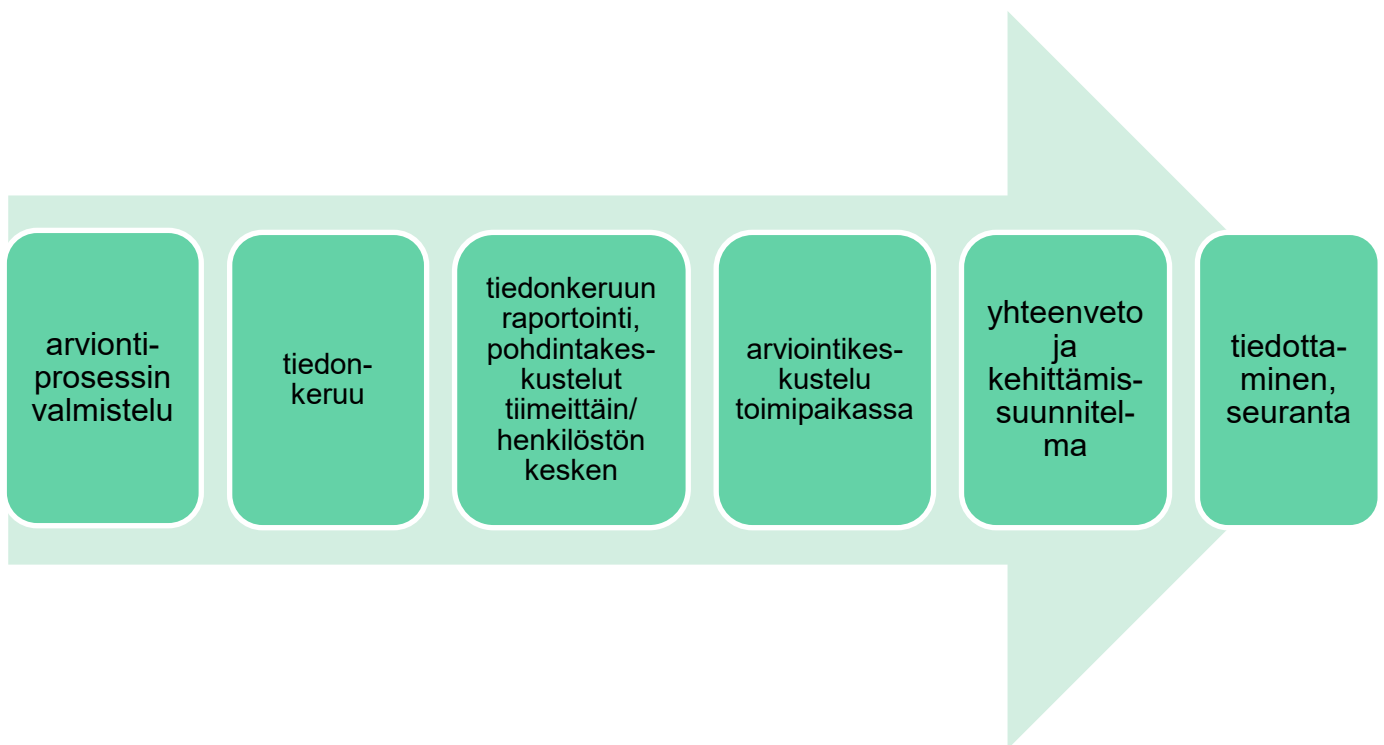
arviontiprosessin valmistelu

tiedonkeruu

tiedonkeruun raportointi, pohdintakeskustelut tiimeittäin/ henkilöstön kesken

arviointikeskustelu toimipaikassa

yhteenveto ja kehittämissuunnitelma

tiedottaminen, seuranta